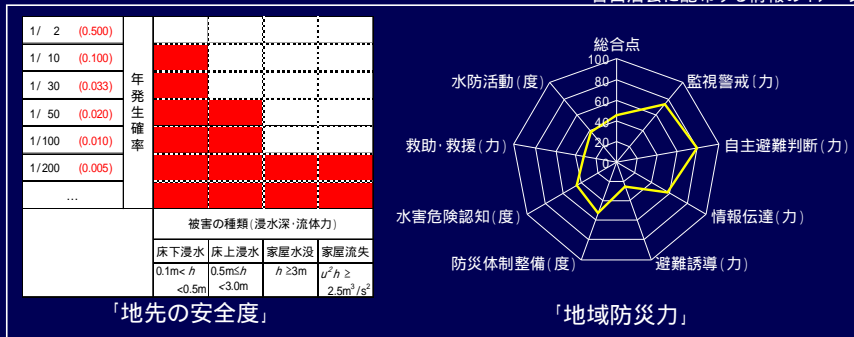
| 1/ 2 (0.500) | 年発生確率 |
|---|---|
| 1/ 10 (0.100) | |
| 1/ 30 (0.033) | |
| 1/ 50 (0.020) | |
| 1/100 (0.010) | |
| 1/200 (0.005) | |
| … | |

被害の種類（浸水深・流体力）

| 床下浸水 | 床上浸水 | 家屋水没 | 家屋流失 |
|---|---|---|---|
| 0.1m< $h$ <0.5m | 0.5m≤ $h$ <3.0m | $h$ ≥3m | $u^2h$ ≥ 2.5m$^3$/s$^2$ |

「地先の安全度」

総合点
100
80
60
40
20
0
監視警戒（力）
自主避難判断（力）
情報伝達（力）
避難誘導（力）
防災体制整備（度）
水害危険認知（度）
救助・救援（力）
水防活動（度）

「地域防災力」